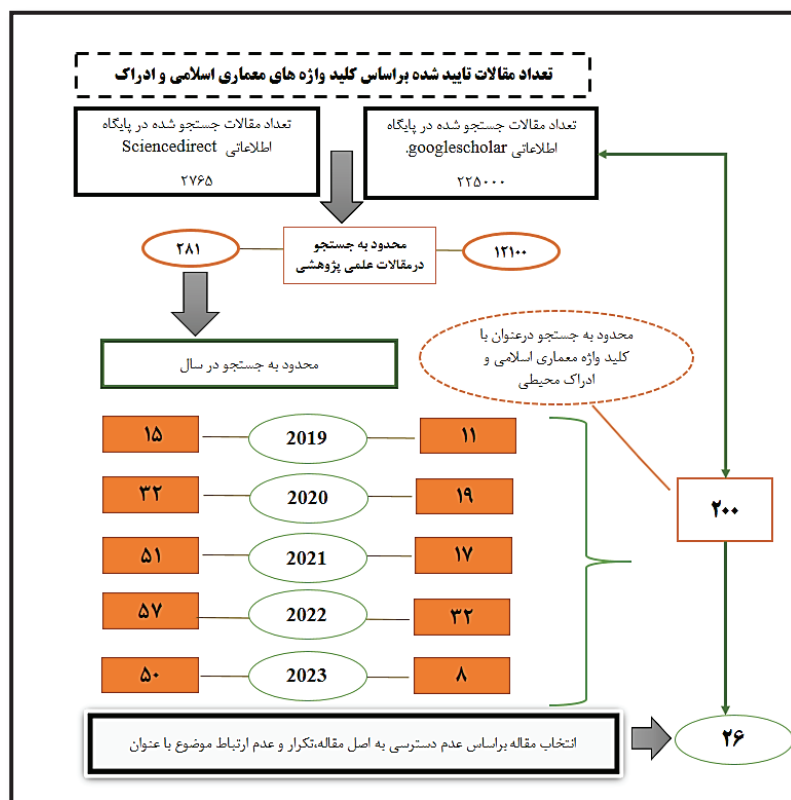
تعداد مقالات تایید شده براساس کلید واژه های معماری اسلامی و ادراک

تعداد مقالات جستجو شده در پایگاه اطلاعاتی googlescholar.
۲۲۵۰۰۰

تعداد مقالات جستجو شده در پایگاه اطلاعاتی Sciencedirect
۲۷۶۵

۱۲۱۰۰

محدود به جستجو درمقالات علمی پژوهشی

۲۸۱

محدود به جستجو در سال

محدود به جستجو درعنوان با کلید واژه معماری اسلامی و ادراک محیطی

۱۱ 2019 ۱۵

۱۹ 2020 ۳۲

۱۷ 2021 ۵۱

۳۲ 2022 ۵۷

۸ 2023 ۵۰

۲۰۰

انتخاب مقاله براساس عدم دسترسی به اصل مقاله،تکرار و عدم ارتباط موضوع با عنوان

۲۶